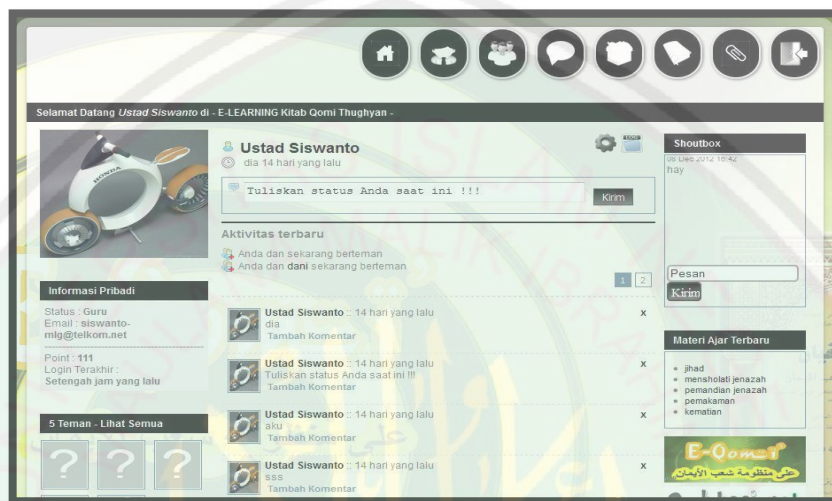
Selamat Datang *Ustad Siswanto* di - E-LEARNING Kitab Qomi Thughyan -

Ustad Siswanto
dia 14 hari yang lalu

Tuliskan status Anda saat ini !!!
Kirim

Aktivitas terbaru
Anda dan sekarang berteman
Anda dan dani sekarang berteman

1 2

Ustad Siswanto :: 14 hari yang lalu
dia
Tambah Komentar
x

Ustad Siswanto :: 14 hari yang lalu
Tuliskan status Anda saat ini !!!
Tambah Komentar
x

Ustad Siswanto :: 14 hari yang lalu
aku
Tambah Komentar
x

Ustad Siswanto :: 14 hari yang lalu
sss
Tambah Komentar
x

Informasi Pribadi
Status : Guru
Email : siswanto-mlg@telkom.net
Point : 111
Login Terakhir :
Setengah jam yang lalu

5 Teman - Lihat Semua

Shoutbox
08 Dec 2012 16:42
hay
Pesan
Kirim

Materi Ajar Terbaru
- jihad
- mensholati jenazah
- pemandian jenazah
- pemakaman
- kematian

E-Qomi
على منظومة شعب الأيمان